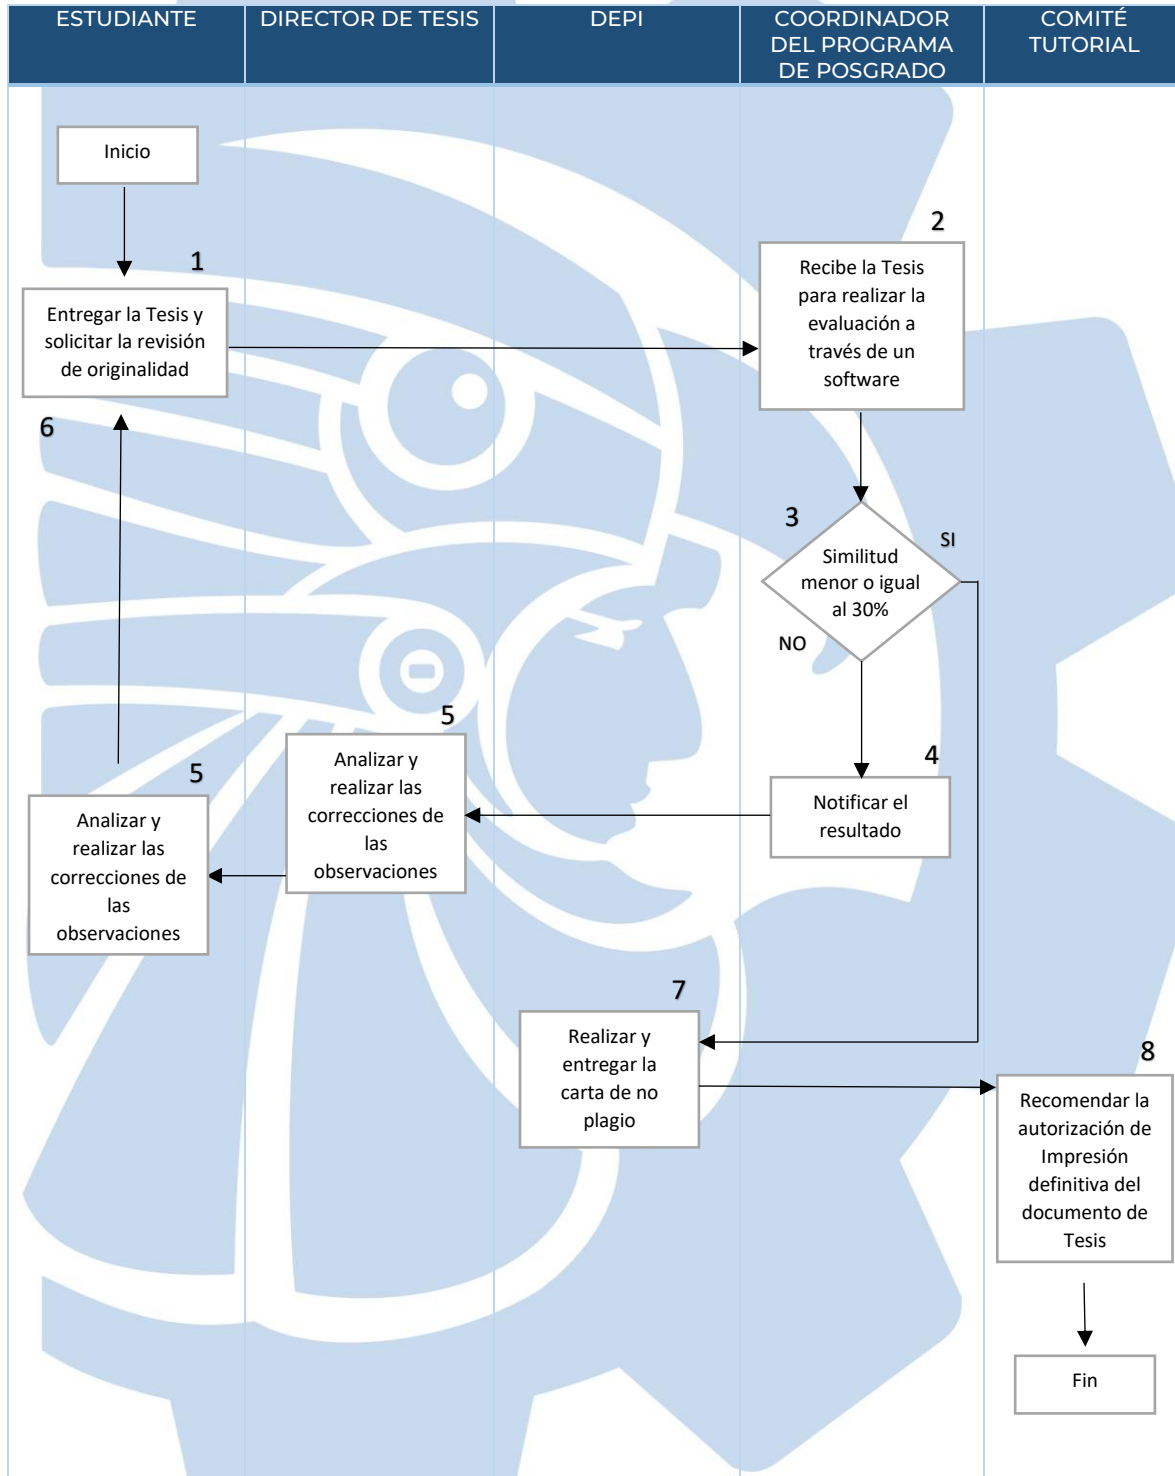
| ESTUDIANTE | DIRECTOR DE TESIS | DEPI | COORDINADOR DEL PROGRAMA DE POSGRADO | COMITÉ TUTORIAL |
|---|---|---|---|---|

Inicio

1
Entregar la Tesis y solicitar la revisión de originalidad

2
Recibe la Tesis para realizar la evaluación a través de un software

6

3
Similitud menor o igual al 30%

SI

NO

4
Notificar el resultado

5
Analizar y realizar las correcciones de las observaciones

5
Analizar y realizar las correcciones de las observaciones

7
Realizar y entregar la carta de no plagio

8
Recomendar la autorización de Impresión definitiva del documento de Tesis

Fin